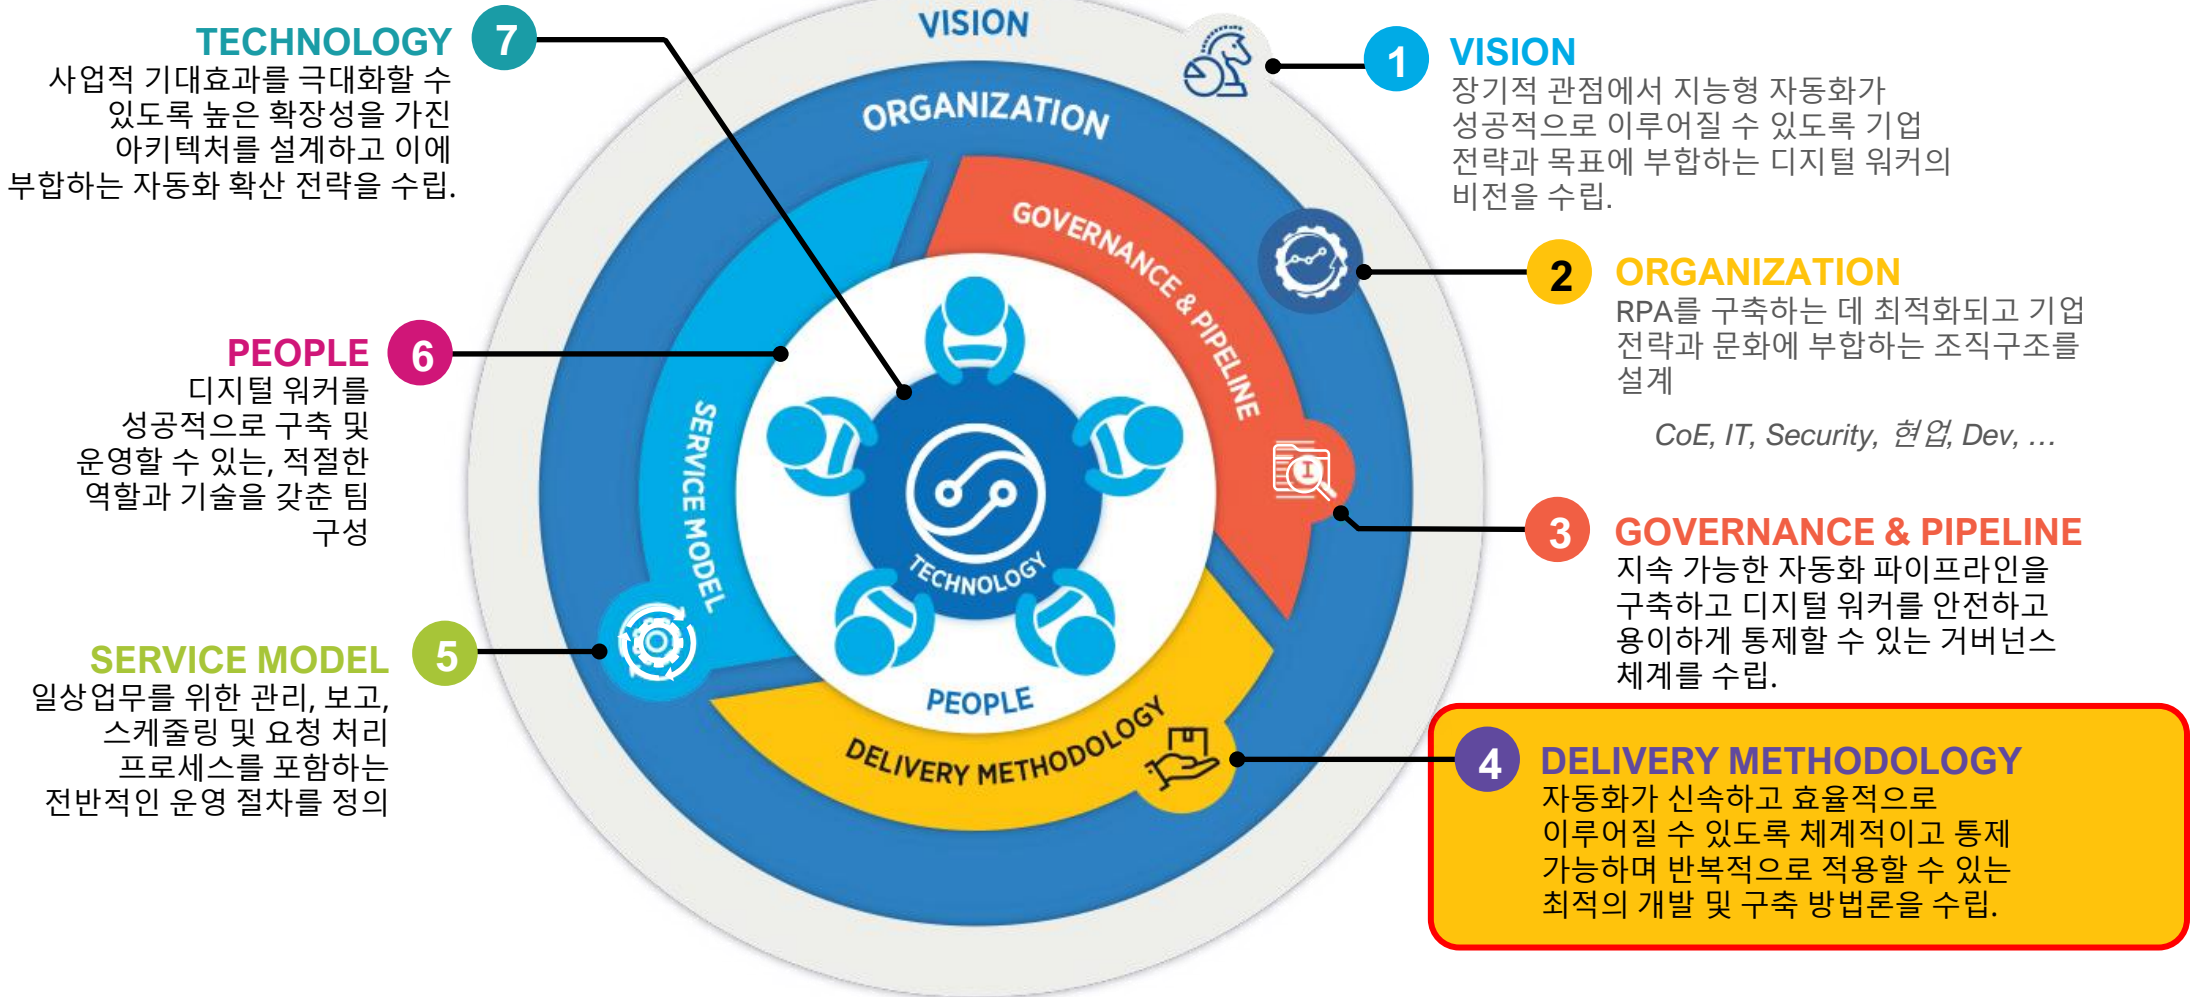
TECHNOLOGY 7
사업적 기대효과를 극대화할 수 있도록 높은 확장성을 가진 아키텍처를 설계하고 이에 부합하는 자동화 확산 전략을 수립.

VISION

ORGANIZATION

GOVERNANCE & PIPELINE

SERVICE MODEL

TECHNOLOGY

PEOPLE

DELIVERY METHODOLOGY

1 VISION
장기적 관점에서 지능형 자동화가 성공적으로 이루어질 수 있도록 기업 전략과 목표에 부합하는 디지털 워커의 비전을 수립.

2 ORGANIZATION
RPA를 구축하는 데 최적화되고 기업 전략과 문화에 부합하는 조직구조를 설계

CoE, IT, Security, 현업, Dev, …

PEOPLE 6
디지털 워커를 성공적으로 구축 및 운영할 수 있는, 적절한 역할과 기술을 갖춘 팀 구성

3 GOVERNANCE & PIPELINE
지속 가능한 자동화 파이프라인을 구축하고 디지털 워커를 안전하고 용이하게 통제할 수 있는 거버넌스 체계를 수립.

SERVICE MODEL 5
일상업무를 위한 관리, 보고, 스케줄링 및 요청 처리 프로세스를 포함하는 전반적인 운영 절차를 정의

4 DELIVERY METHODOLOGY
자동화가 신속하고 효율적으로 이루어질 수 있도록 체계적이고 통제 가능하며 반복적으로 적용할 수 있는 최적의 개발 및 구축 방법론을 수립.